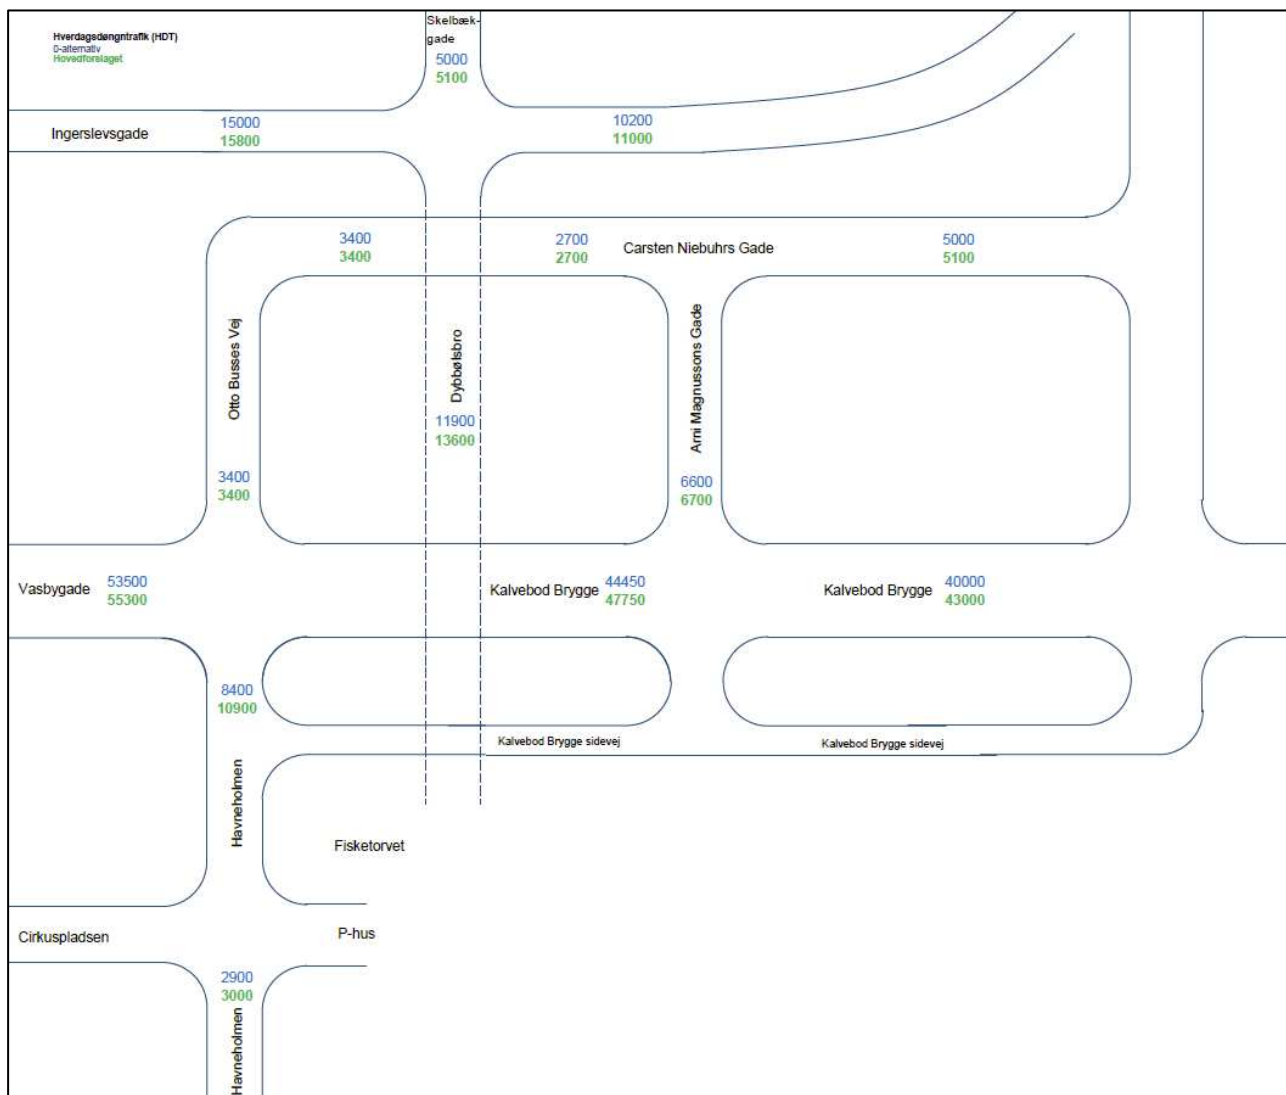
Hverdagsdøgntrafik (HDT)
0-alternativ
Hovedforslaget

Skelbækgade
5000
5100

Ingerslevsgade
15000
15800

10200
11000

3400
3400

2700
2700

Carsten Niebuhrs Gade

5000
5100

Otto Busses Vej

Dybbølsbro

11900
13600

Arni Magnussons Gade

3400
3400

6600
6700

Vasbygade
53500
55300

Kalvebod Brygge
44450
47750

Kalvebod Brygge
40000
43000

8400
10900

Kalvebod Brygge sidevej

Kalvebod Brygge sidevej

Havneholmen

Fisketorvet

Cirkuspladsen

P-hus

2900
3000

Havneholmen